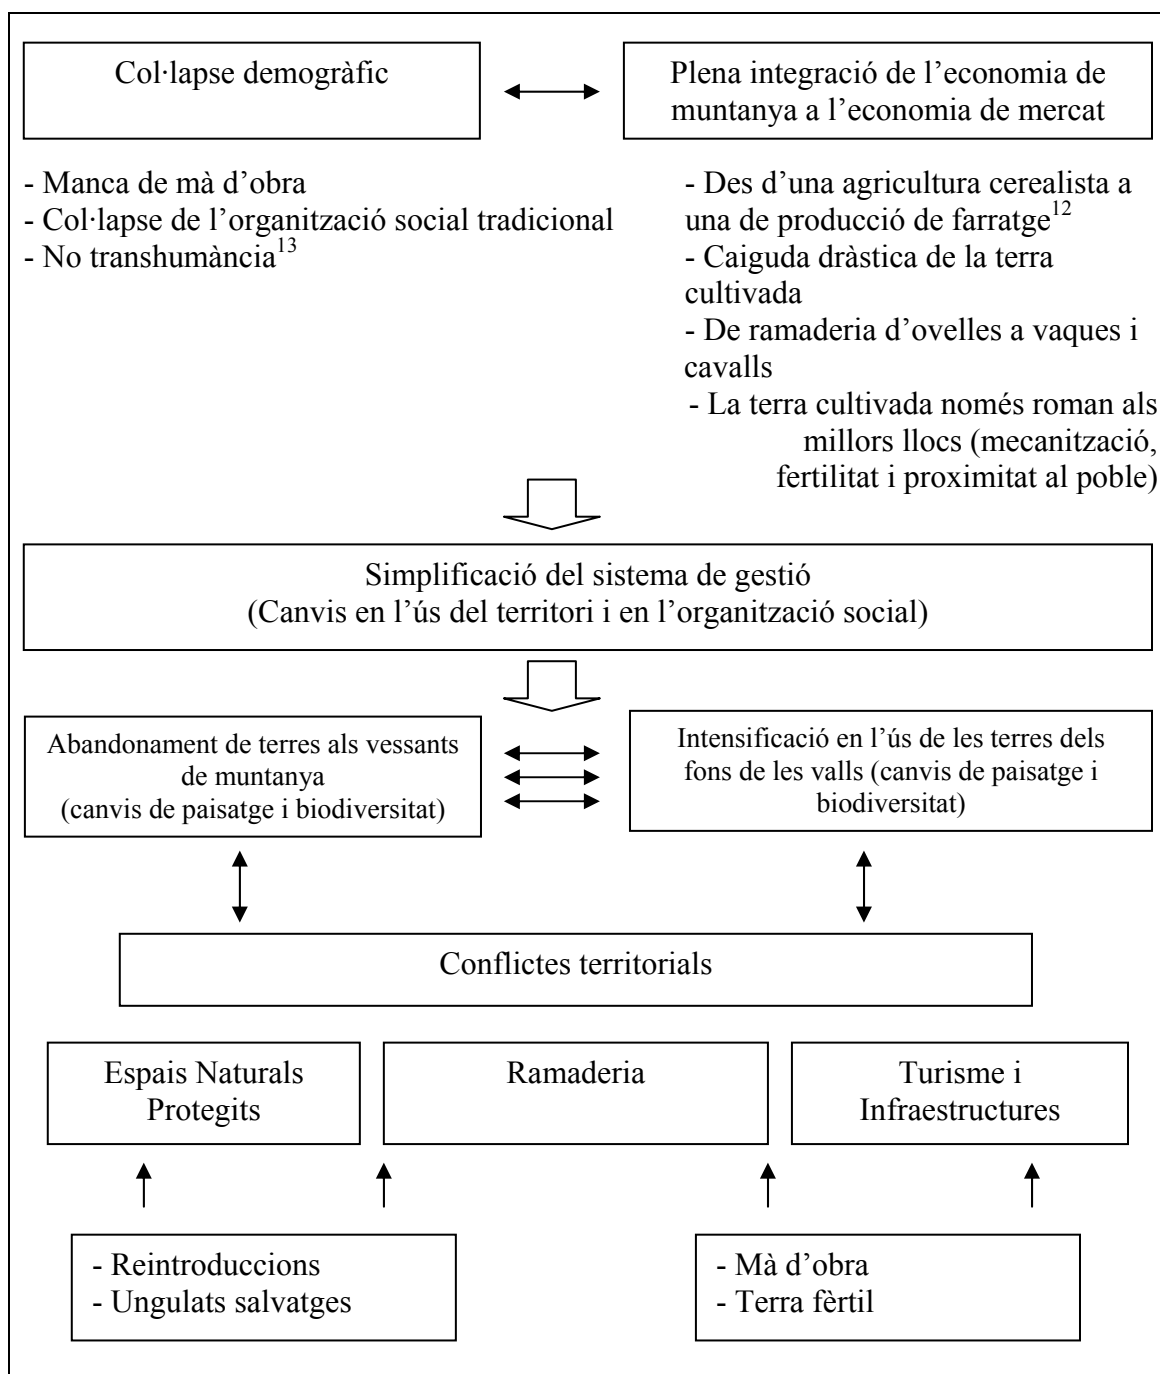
Col·lapse demogràfic

Plena integració de l'economia de muntanya a l'economia de mercat

- Manca de mà d'obra
- Col·lapse de l'organització social tradicional
- No transhumància$^{13}$

- Des d'una agricultura cerealista a una de producció de farratge$^{12}$
- Caiguda dràstica de la terra cultivada
- De ramaderia d'ovelles a vaques i cavalls
- La terra cultivada només roman als millors llocs (mecanització, fertilitat i proximitat al poble)

Simplificació del sistema de gestió
(Canvis en l'ús del territori i en l'organització social)

Abandonament de terres als vessants de muntanya
(canvis de paisatge i biodiversitat)

Intensificació en l'ús de les terres dels fons de les valls (canvis de paisatge i biodiversitat)

Conflictes territorials

Espais Naturals Protegits

Ramaderia

Turisme i Infraestructures

- Reintroduccions
- Ungulats salvatges

- Mà d'obra
- Terra fèrtil